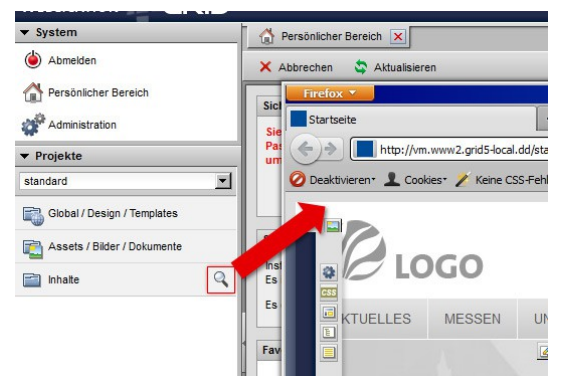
System

Abmelden

Persönlicher Bereich

Administration

Projekte

standard

Global / Design / Templates

Assets / Bilder / Dokumente

Inhalte

Persönlicher Bereich

Abbrechen

Aktualisieren

Sic

Sie

Pas

um

Inst

Es

Es

Fav

Firefox

Startseite

http://vm.www2.grid5-local.dd/sta

Deaktivieren

Cookies

Keine CSS-Fehl

CSS

LOGO

KTUELLES

MESSEN

UN